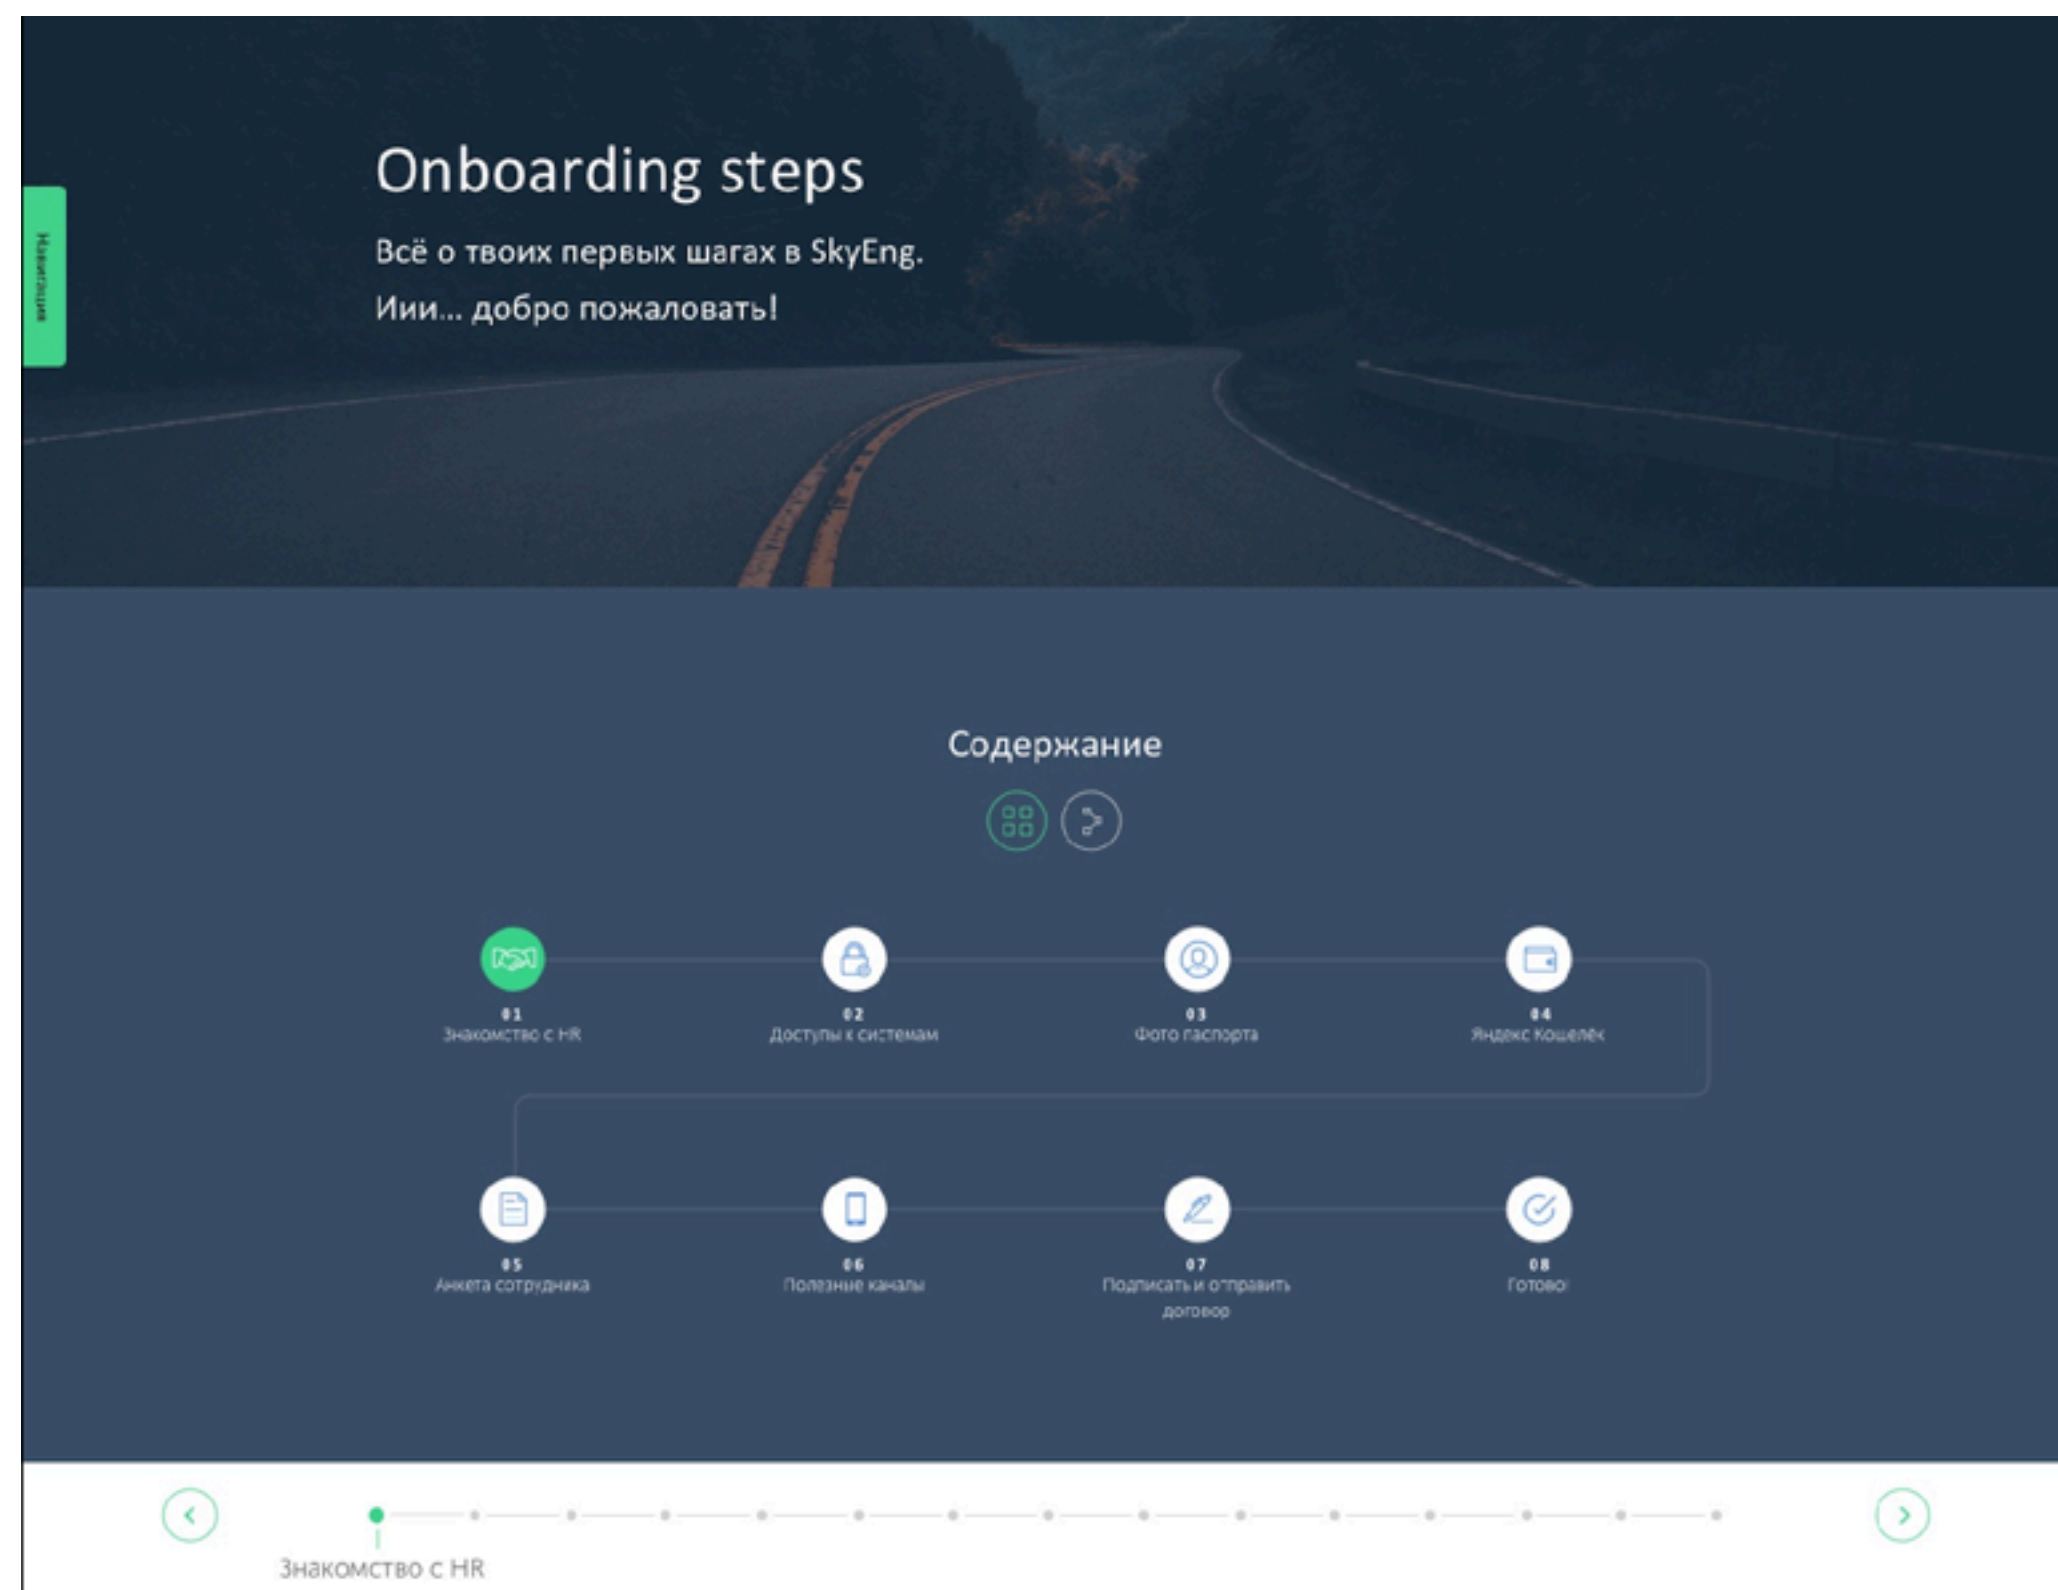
Навигация

Onboarding steps

Всё о твоих первых шагах в SkyEng.
Иии... добро пожаловать!

Содержание

01
Знакомство с HR

02
Доступы к системам

03
Фото паспорта

04
Яндекс Кошелёк

05
Анкета сотрудника

06
Полезные каналы

07
Подписать и отправить договор

08
Готово!

Знакомство с HR